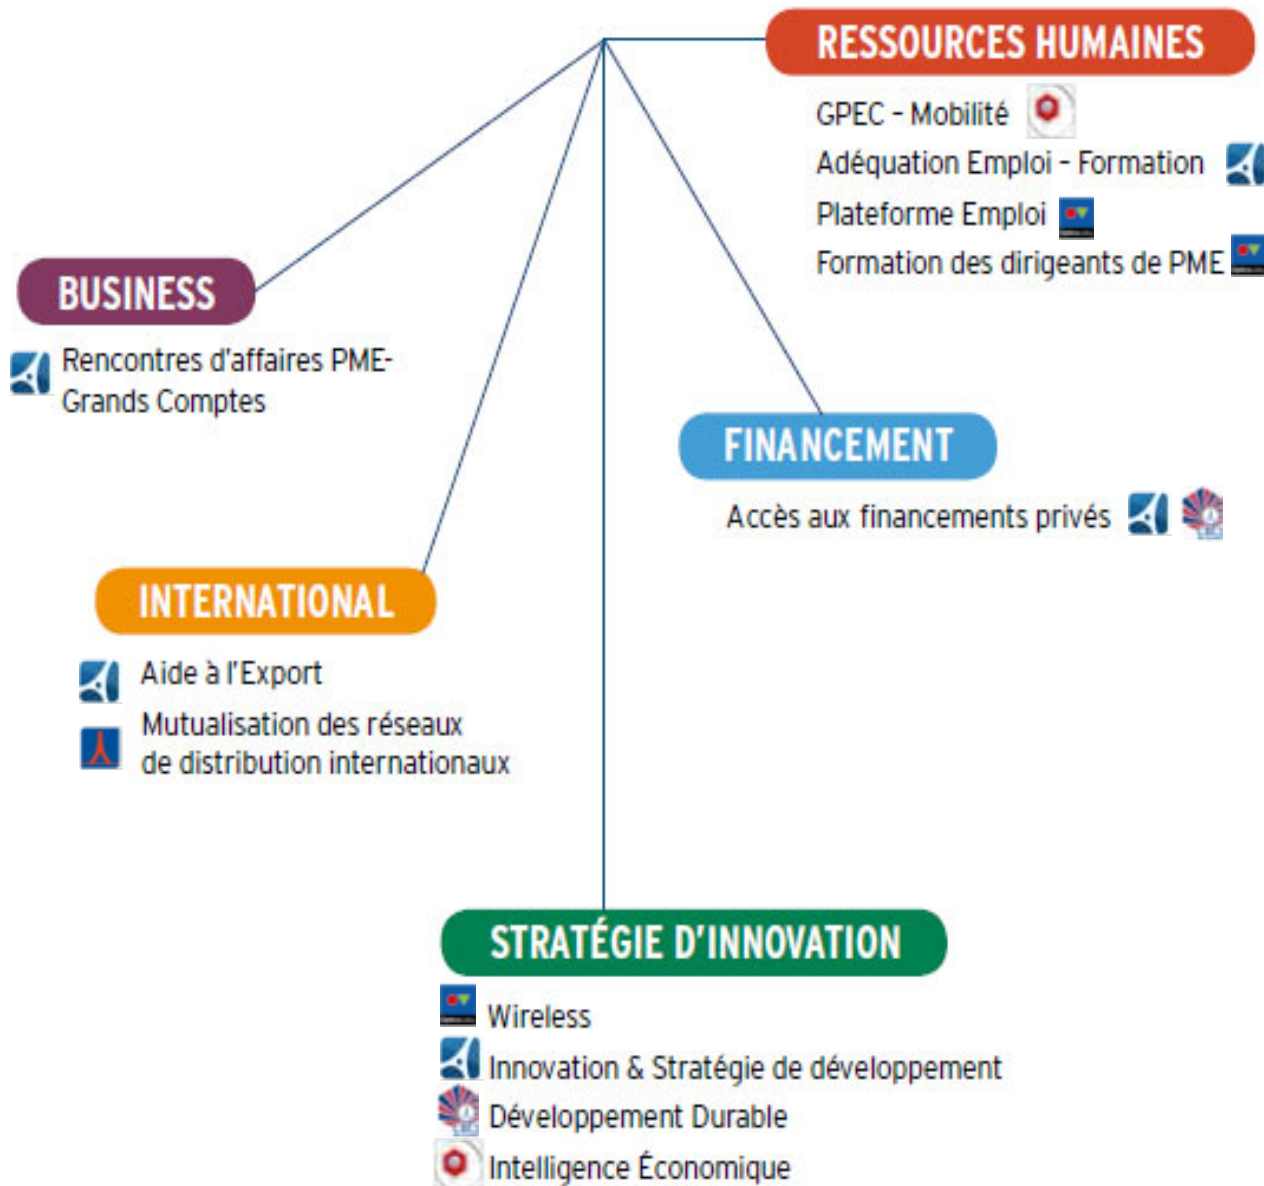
RESSOURCES HUMAINES

GPEC - Mobilité

Adéquation Emploi - Formation

Plateforme Emploi

Formation des dirigeants de PME

BUSINESS

Rencontres d'affaires PME-Grands Comptes

FINANCEMENT

Accès aux financements privés

INTERNATIONAL

Aide à l'Export

Mutualisation des réseaux de distribution internationaux

STRATÉGIE D'INNOVATION

Wireless

Innovation & Stratégie de développement

Développement Durable

Intelligence Économique